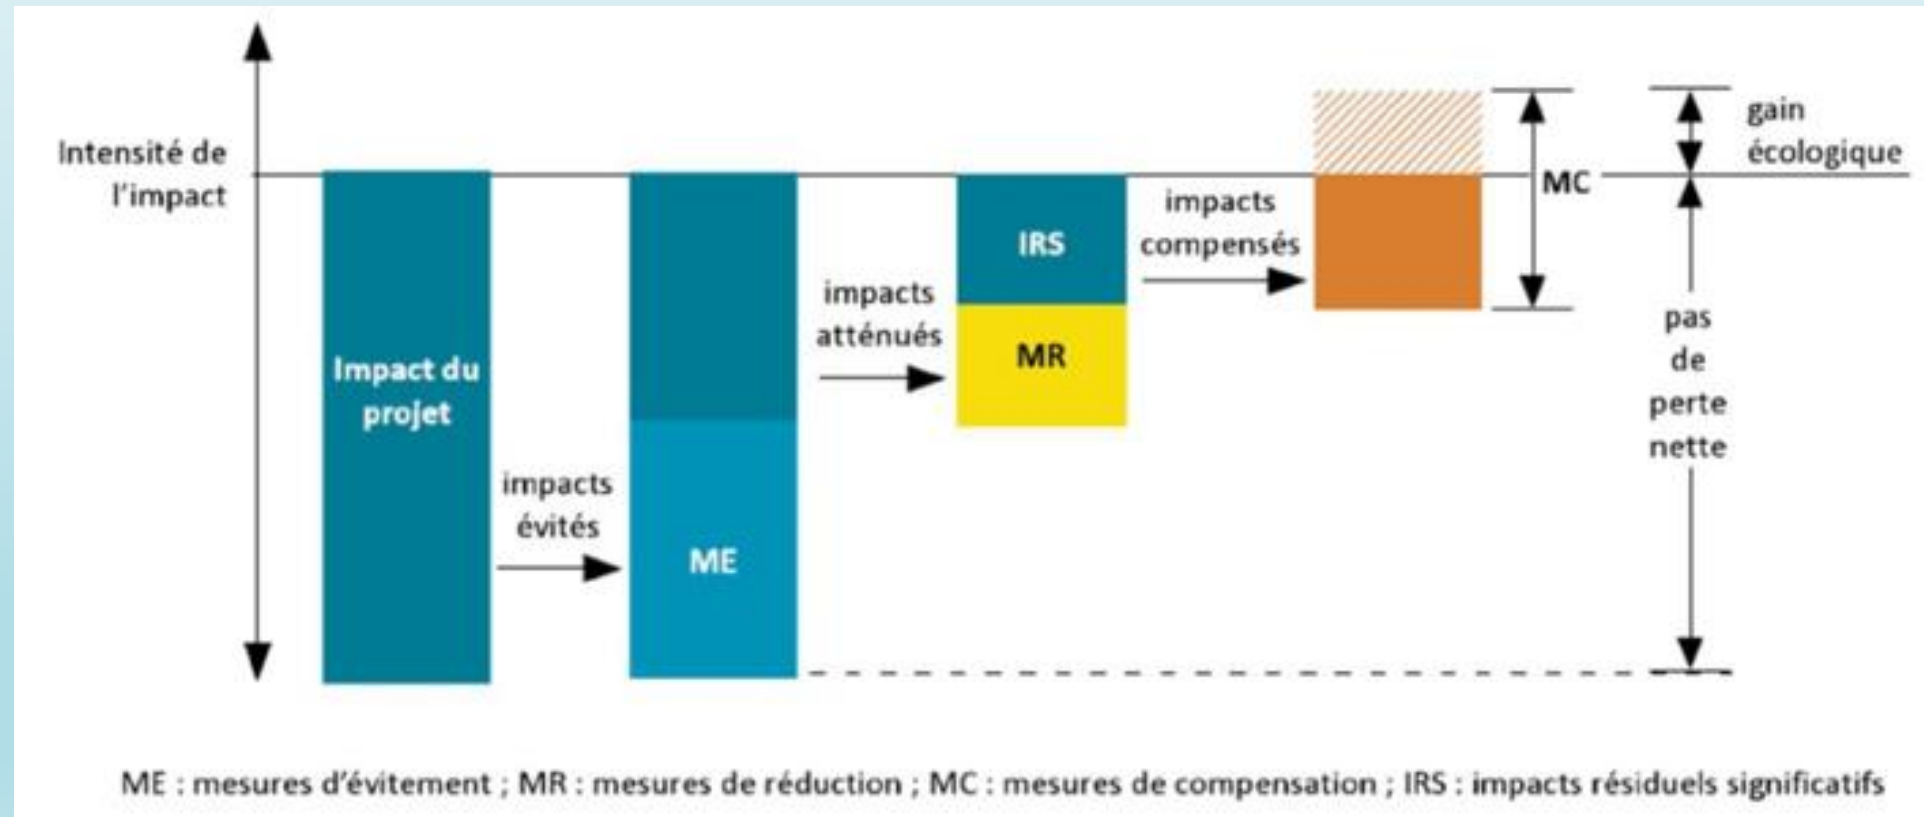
Intensité de l'impact

Impact du projet

impacts évités

ME

impacts atténués

IRS

MR

impacts compensés

MC

gain écologique

pas de perte nette

ME : mesures d'évitement ; MR : mesures de réduction ; MC : mesures de compensation ; IRS : impacts résiduels significatifs